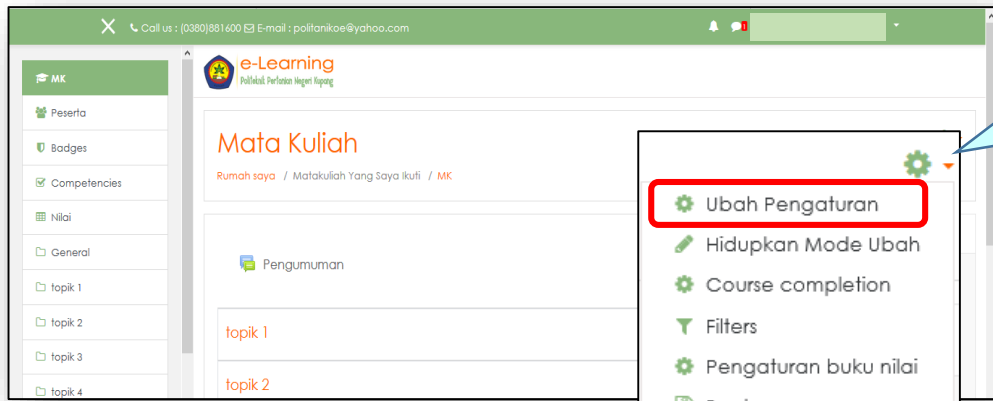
X Call us : (0380)881600 E-mail : politanikoe@yahoo.com

1

MK

Peserta

Badges

Competencies

Nilai

General

topik 1

topik 2

topik 3

topik 4

e-Learning
Politeknik Pertanian Negeri Kupang

Mata Kuliah

Rumah saya / Matakuliah Yang Saya Ikuti / MK

Pengumuman

topik 1

topik 2

Ubah Pengaturan

Hidupkan Mode Ubah

Course completion

Filters

Pengaturan buku nilai

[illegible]